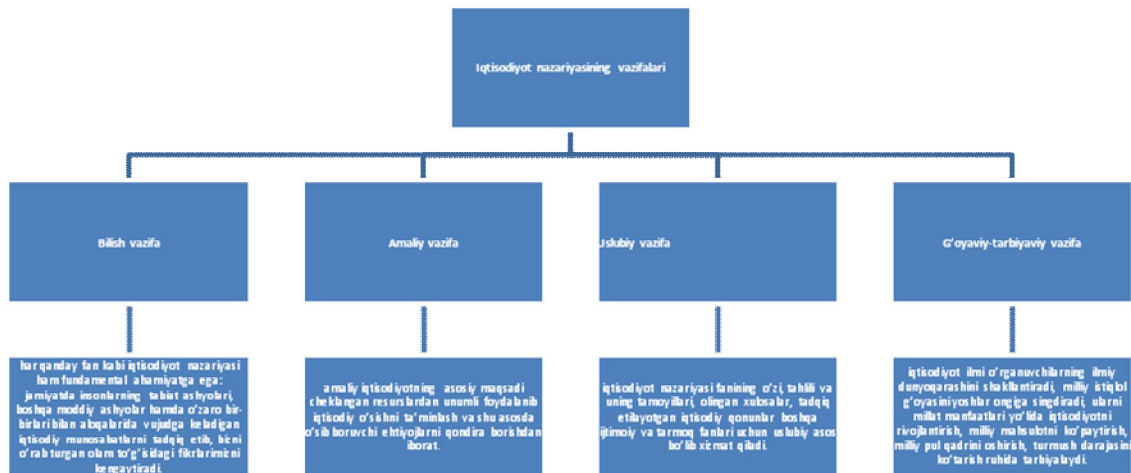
Iqtisodiyot nazariyasining vazifalari

Bilish vazifa

Amaliy vazifa

Uslubiy vazifa

G'oyaviy-tarbiyaviy vazifa

har qanday fan kabi iqtisodiyot nazariyasi ham fundamental ahamiyatga ega: jamiyatda insonlarning tabiat ashyolari, boshqa moddiy ashyolar hamda o'zaro birbirlari bilan aloqalarida vujudga keladigan iqtisodiy munosabatlarni tadqiq etib, bizni o'rab turgan olam to'g'risidagi fikrlarimizni kengaytiradi.

amaliy iqtisodiyotning asosiy maqsadi cheklangan resurslardan unumli foydalanib iqtisodiy o'sishni ta'minlash va shu asosda o'sib boruvchi ehtiyojlarni qondira borishdan iborat.

iqtisodiyot nazariyasi fanining o'zi, tahlili va uning tamoyillari, olingan xulosalar, tadqiq etilayotgan iqtisodiy qonunlar boshqa ijtimoiy va tarmoq fanlari uchun uslubiy asos bo'lib xizmat qiladi.

iqtisodiyot ilmi o'rganuvchilarning ilmiy dunyoqarashini shakllantiradi, milliy istiqlol g'oyasini yoshlar ongiga singdiradi, ularni millat manfaatlari yo'lida iqtisodiyotni rivojlantirish, milliy mahsulotni ko'paytirish, milliy pul qadrini oshirish, turmush darajasini ko'tarish ruhida tarbiyalaydi.